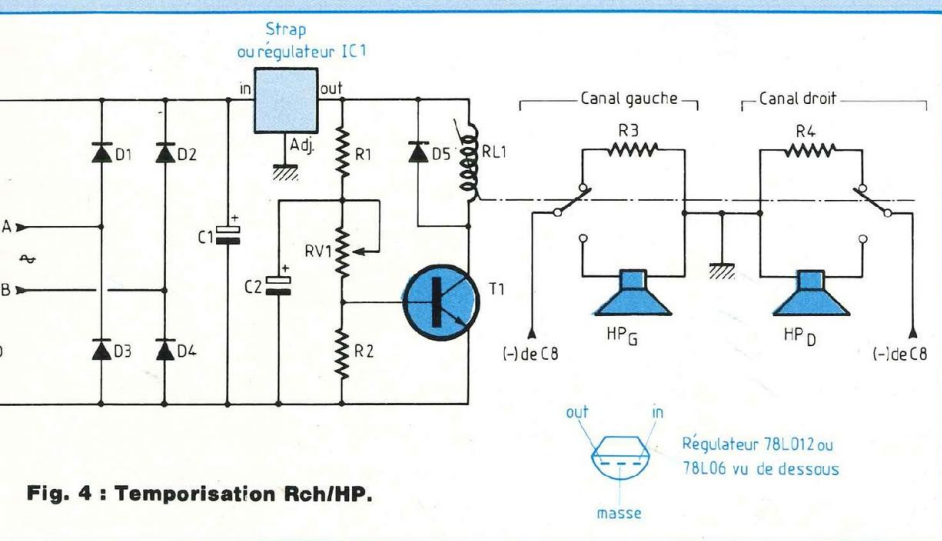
Strap
ou régulateur IC1

in
out
Adj.
D1
D2
R1
D5
RL1
A
$\sim$
B
C1
RV1
C2
T1
D3
D4
R2

Canal gauche
Canal droit
R3
R4
HP$_G$
HP$_D$
(-) de C8
(-) de C8

out
in
masse
Régulateur 78L012 ou 78L06 vu de dessous

Fig. 4 : Temporisation Rch/HP.